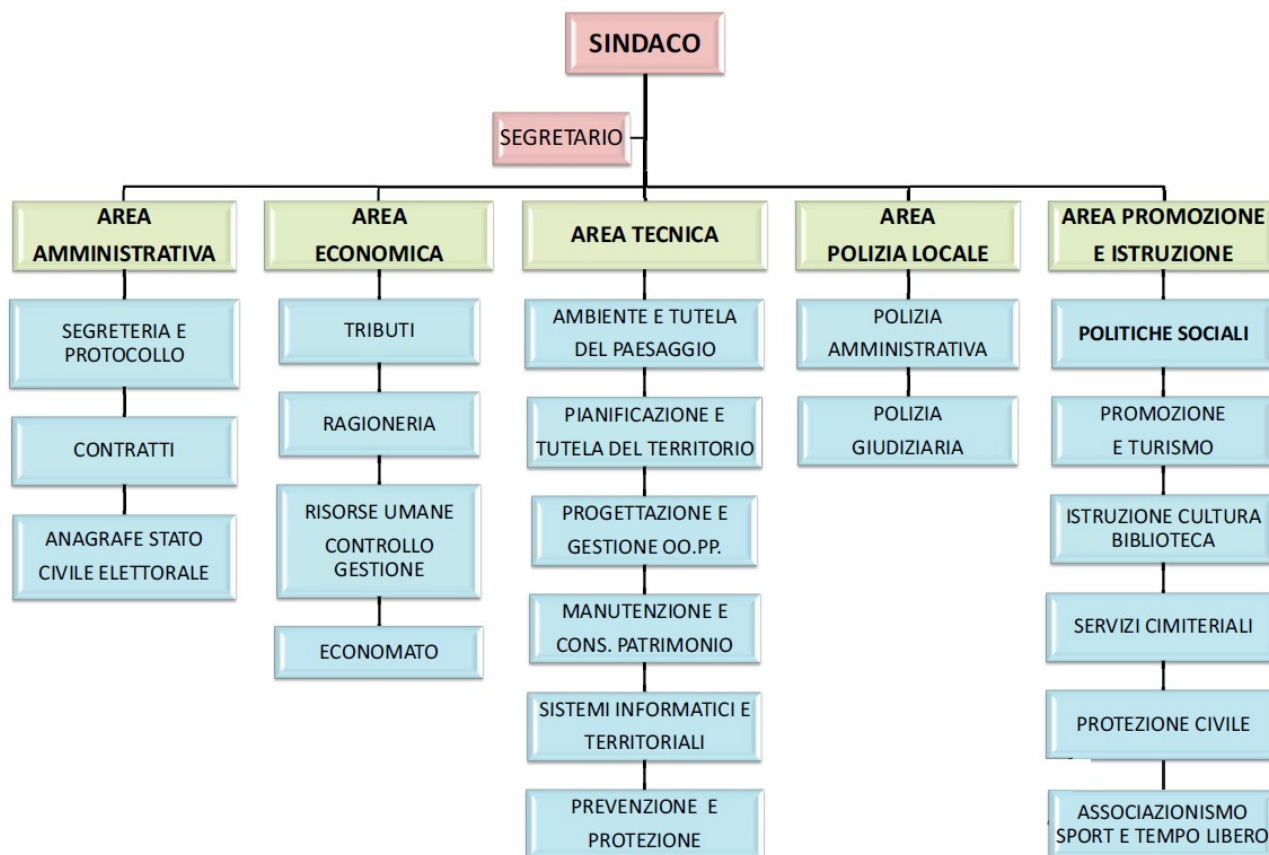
SINDACO

SEGRETARIO

AREA AMMINISTRATIVA

SEGRETERIA E PROTOCOLLO

CONTRATTI

ANAGRAFE STATO CIVILE ELETTORALE

AREA ECONOMICA

TRIBUTI

RAGIONERIA

RISORSE UMANE CONTROLLO GESTIONE

ECONOMATO

AREA TECNICA

AMBIENTE E TUTELA DEL PAESAGGIO

PIANIFICAZIONE E TUTELA DEL TERRITORIO

PROGETTAZIONE E GESTIONE OO.PP.

MANUTENZIONE E CONS. PATRIMONIO

SISTEMI INFORMATICI E TERRITORIALI

PREVENZIONE E PROTEZIONE

AREA POLIZIA LOCALE

POLIZIA AMMINISTRATIVA

POLIZIA GIUDIZIARIA

AREA PROMOZIONE E ISTRUZIONE

POLITICHE SOCIALI

PROMOZIONE E TURISMO

ISTRUZIONE CULTURA BIBLIOTECA

SERVIZI CIMITERIALI

PROTEZIONE CIVILE

ASSOCIAZIONISMO SPORT E TEMPO LIBERO